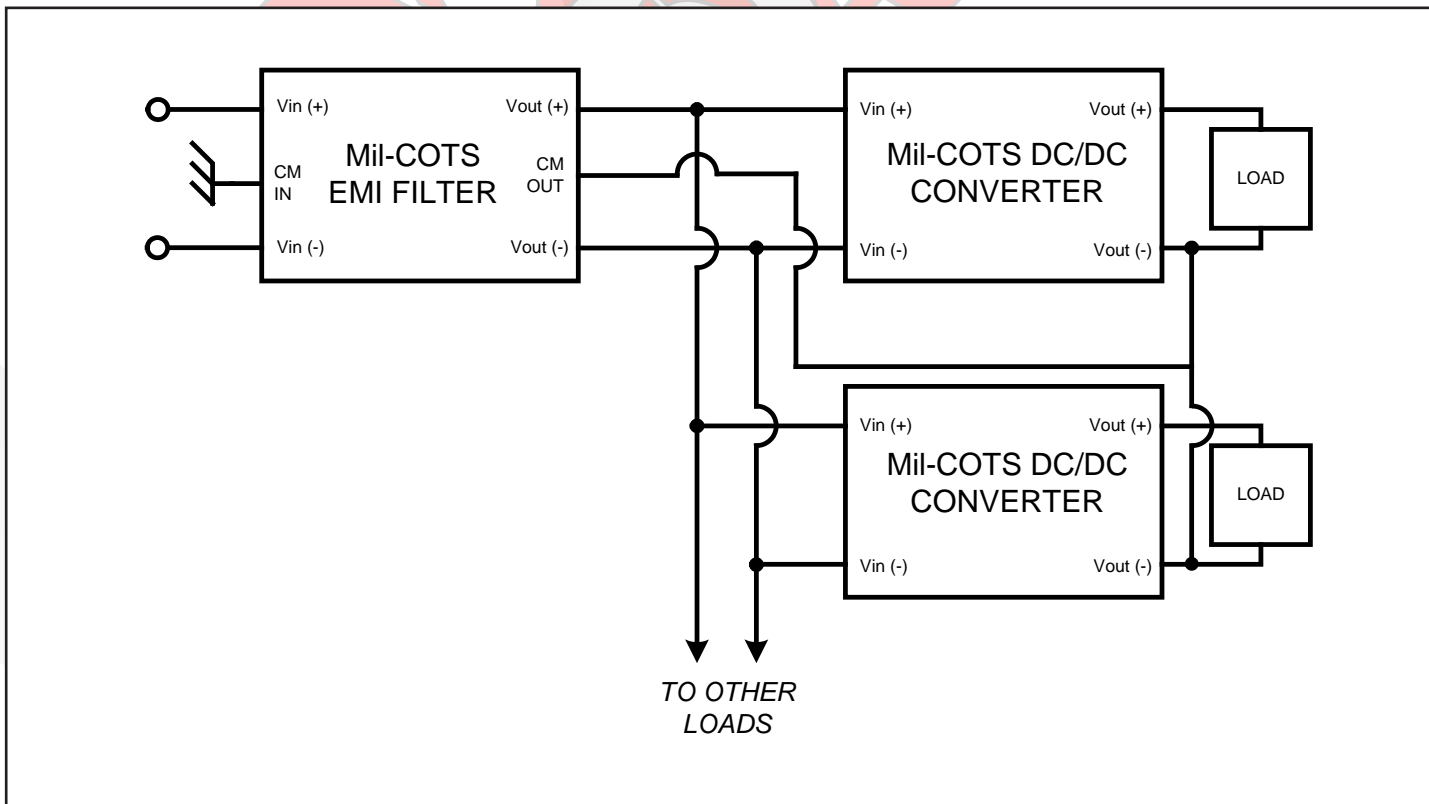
Vin (+)
CM IN
Mil-COTS EMI FILTER
Vin (-)
Vout (+)
CM OUT
Vout (-)

Vin (+)
Mil-COTS DC/DC CONVERTER
Vin (-)
Vout (+)
Vout (-)
LOAD

Vin (+)
Mil-COTS DC/DC CONVERTER
Vin (-)
Vout (+)
Vout (-)
LOAD

TO OTHER LOADS